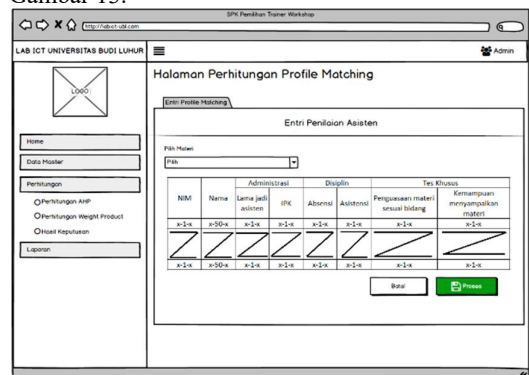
Gambar 15.

SPK Pemilihan Trainer Workshop

http://labict-ubl.com

LAB ICT UNIVERSITAS BUDI LUHUR

Admin

LOGO

Home

Data Master

Perhitungan

Perhitungan AHP

Perhitungan Weight Product

Hasil Keputusan

Laporan

Halaman Perhitungan Profile Matching

Entri Profile Matching

Entri Penilaian Asisten

Pilih Materi

Pilih

| NIM | Nama | Administrasi | | Disiplin | | Tes Khusus | |
|---|---|---|---|---|---|---|---|
| | | Lama jadi asisten | IPK | Absensi | Asistensi | Penguasaan materi sesuai bidang | Kemampuan menyampaikan materi |
| x-1-x | x-50-x | x-1-x | x-1-x | x-1-x | x-1-x | x-1-x | x-1-x |
| | | | | | | | |
| x-1-x | x-50-x | x-1-x | x-1-x | x-1-x | x-1-x | x-1-x | x-1-x |

Batal

Proses